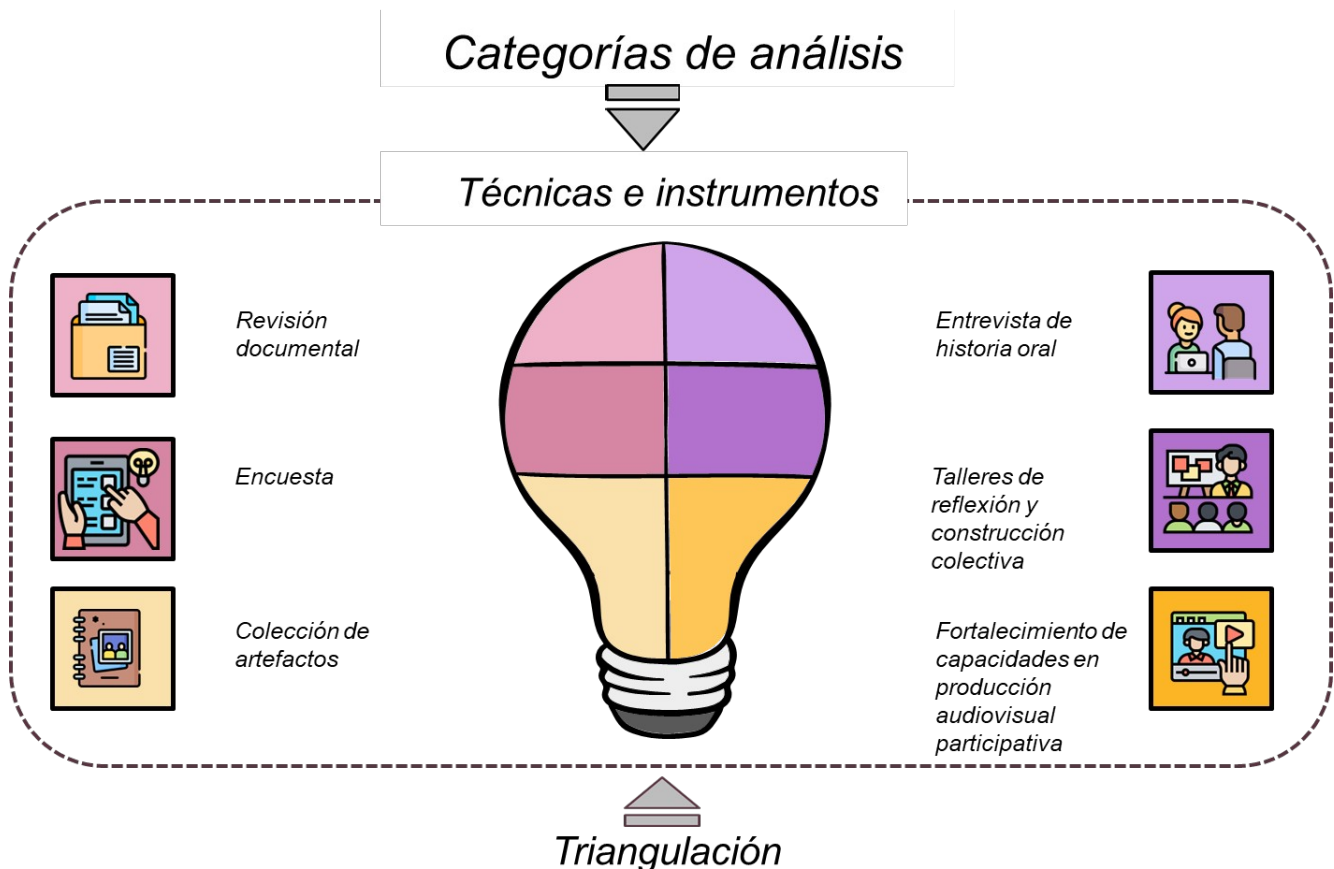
Categorías de análisis

Técnicas e instrumentos

Revisión documental

Encuesta

Colección de artefactos

Entrevista de historia oral

Talleres de reflexión y construcción colectiva

Fortalecimiento de capacidades en producción audiovisual participativa

Triangulación